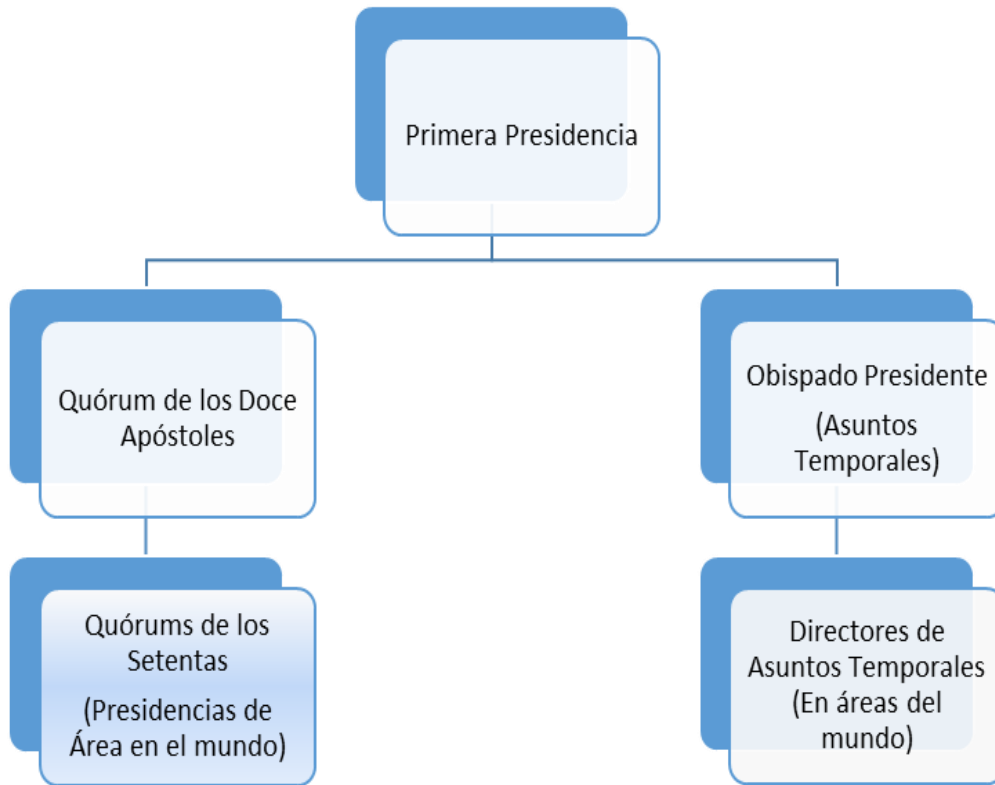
Primera Presidencia

Quórum de los Doce Apóstoles

Obispado Presidente

(Asuntos Temporales)

Quórums de los Setentas

(Presidencias de Área en el mundo)

Directores de Asuntos Temporales (En áreas del mundo)